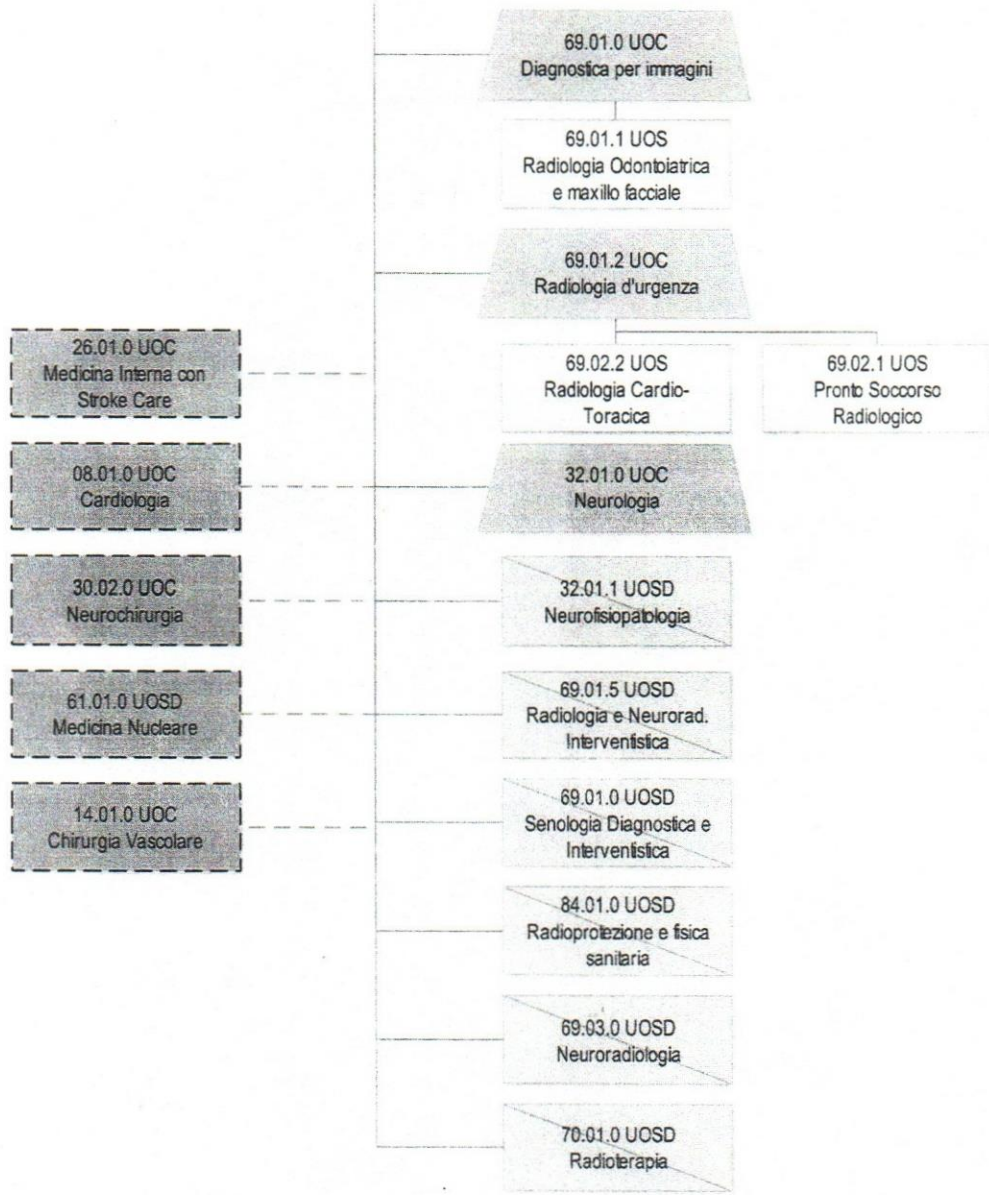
69.01.0 UOC
Diagnostica per immagini

69.01.1 UOS
Radiologia Odontoiatrica e maxillo facciale

69.01.2 UOC
Radiologia d'urgenza

26.01.0 UOC
Medicina Interna con Stroke Care

69.02.2 UOS
Radiologia Cardio-Toracica

69.02.1 UOS
Pronto Soccorso Radiologico

08.01.0 UOC
Cardiologia

32.01.0 UOC
Neurologia

30.02.0 UOC
Neurochirurgia

32.01.1 UOSD
Neurofisiopatologia

61.01.0 UOSD
Medicina Nucleare

69.01.5 UOSD
Radiologia e Neurorad. Interventistica

14.01.0 UOC
Chirurgia Vascolare

69.01.0 UOSD
Senologia Diagnostica e Interventistica

84.01.0 UOSD
Radioprotezione e fisica sanitaria

69.03.0 UOSD
Neuroradiologia

70.01.0 UOSD
Radioterapia